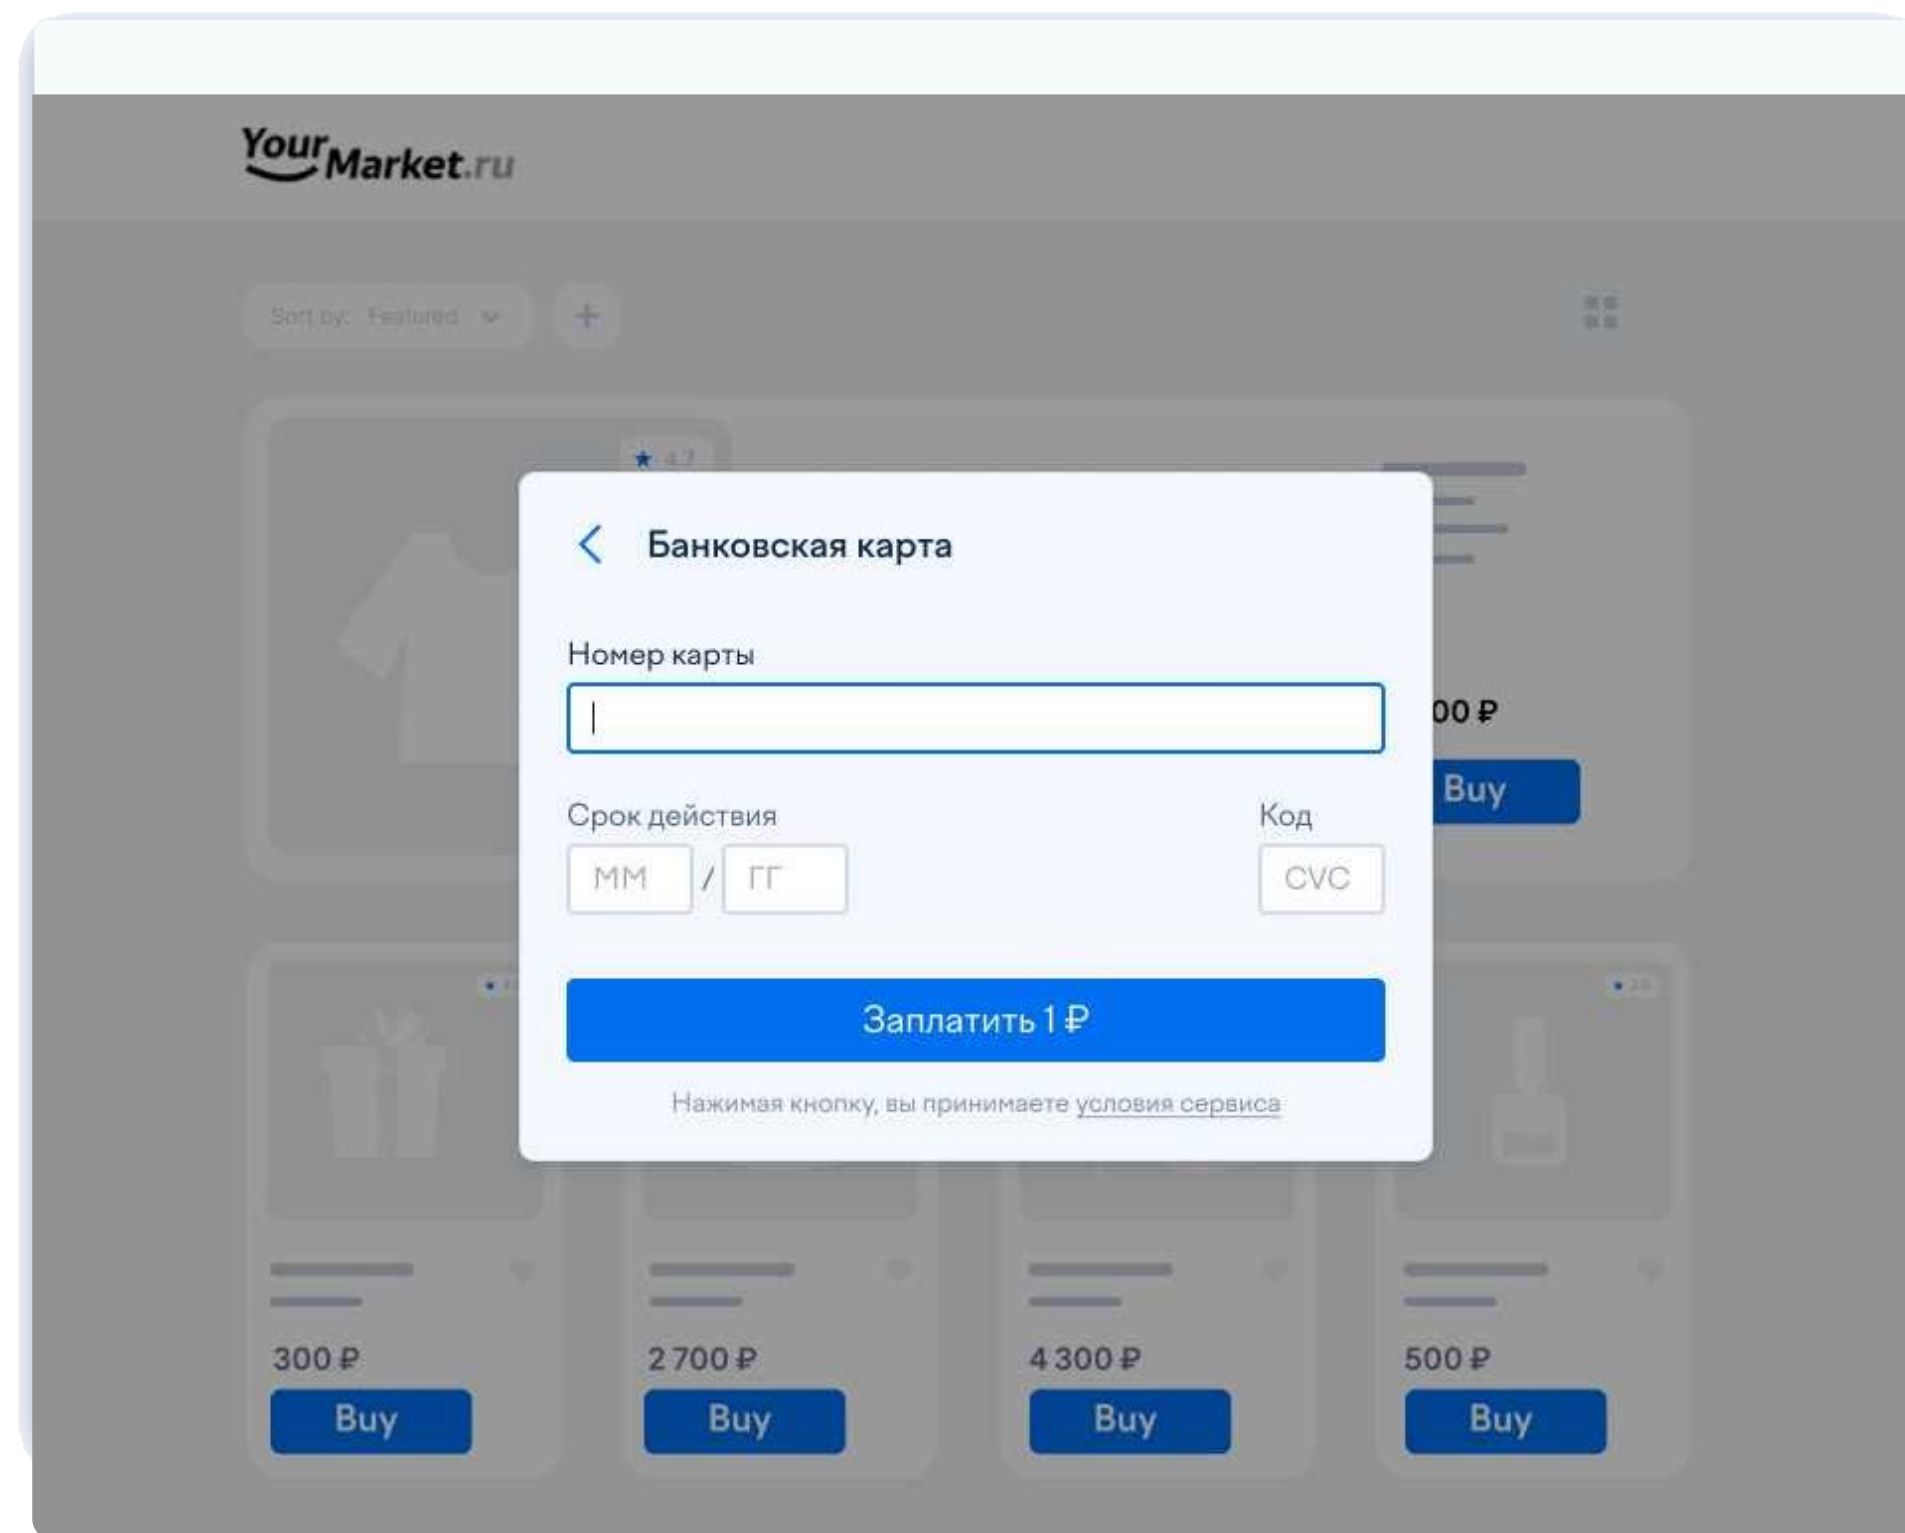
YourMarket.ru

Sort by: Featured

★ 4.7

Банковская карта

Номер карты

Срок действия

MM / ГГ

Код

CVC

Заплатить 1 ₽

Нажимая кнопку, вы принимаете условия сервиса

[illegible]00 ₽

Buy

300 ₽

Buy

2 700 ₽

Buy

4 300 ₽

Buy

500 ₽

Buy